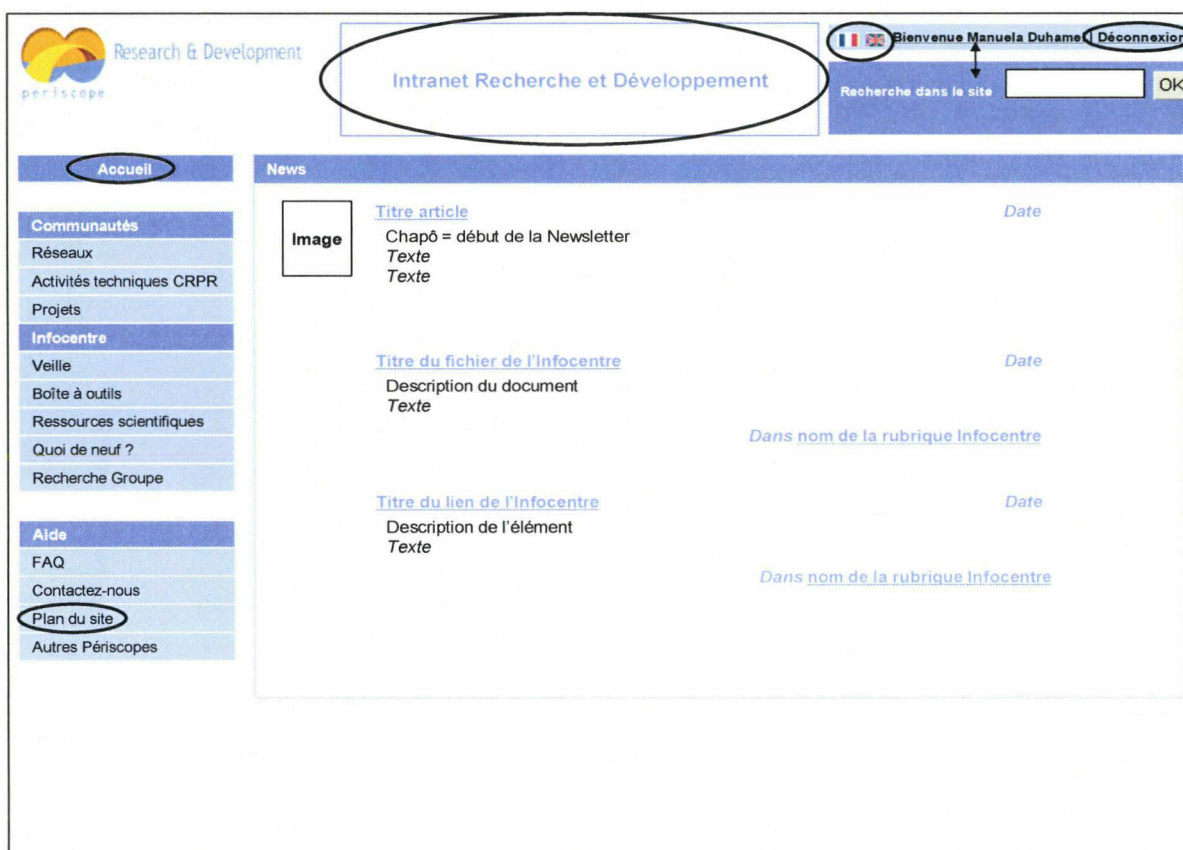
Research & Development
periscope

Intranet Recherche et Développement

Bienvenue Manuela Duhamel Déconnexion
Recherche dans le site OK

Accueil

Communautés
Réseaux
Activités techniques CRPR
Projets
Infocentre
Veille
Boîte à outils
Ressources scientifiques
Quoi de neuf ?
Recherche Groupe

Aide
FAQ
Contactez-nous
Plan du site
Autres Périscopes

News

Image

Titre article
Date
Chapô = début de la Newsletter
*Texte*
*Texte*

Titre du fichier de l'Infocentre
Date
Description du document
*Texte*
Dans nom de la rubrique Infocentre

Titre du lien de l'Infocentre
Date
Description de l'élément
*Texte*
Dans nom de la rubrique Infocentre